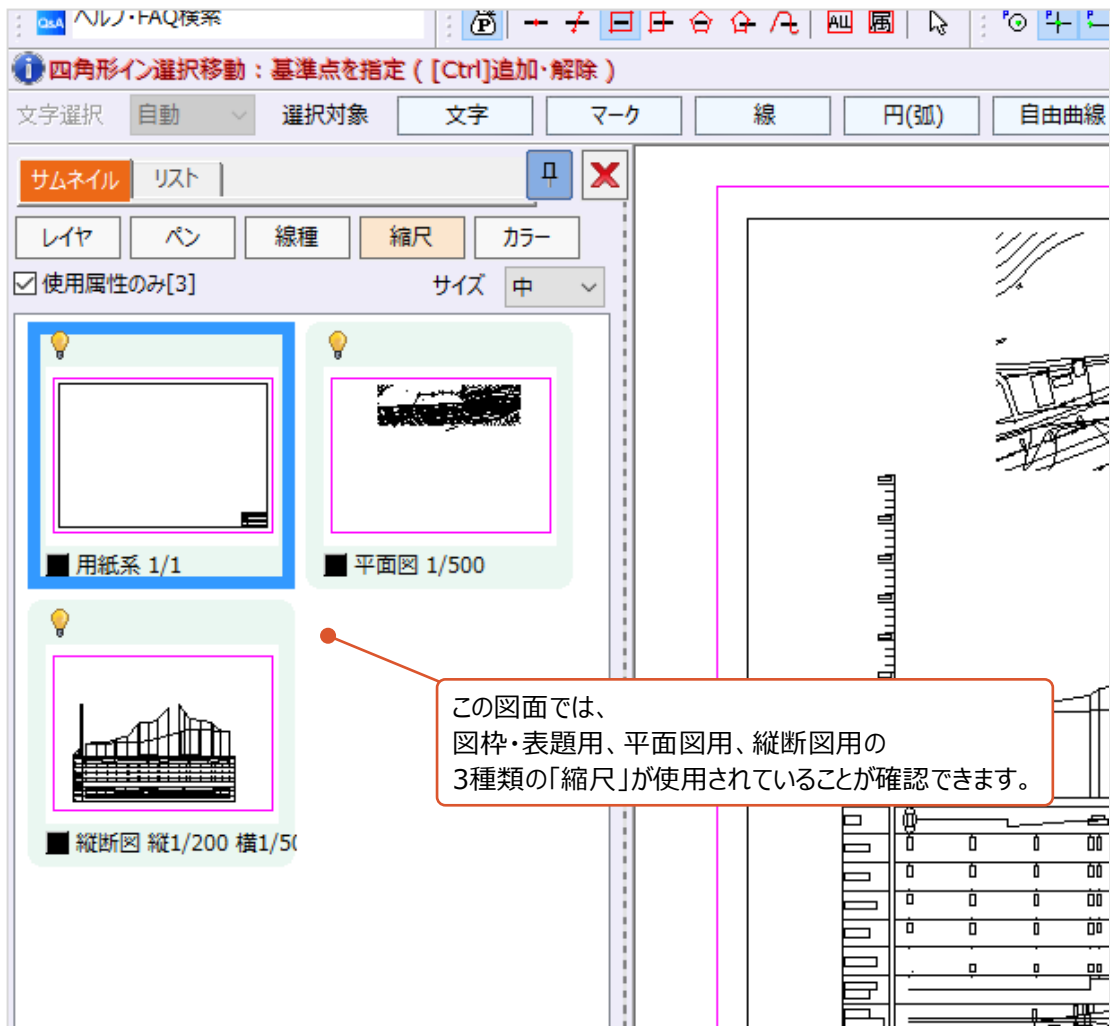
Q&A ヘルプ・FAQ検索

四角形イン選択移動：基準点を指定（[Ctrl]追加・解除）

文字選択 自動 選択対象 文字 マーク 線 円(弧) 自由曲線

サムネイル リスト

レイヤ ペン 線種 縮尺 カラー

☑使用属性のみ[3] サイズ 中

用紙系 1/1

平面図 1/500

縦断図 縦1/200 横1/5

この図面では、
図枠・表題用、平面図用、縦断図用の
3種類の「縮尺」が使用されていることが確認できます。